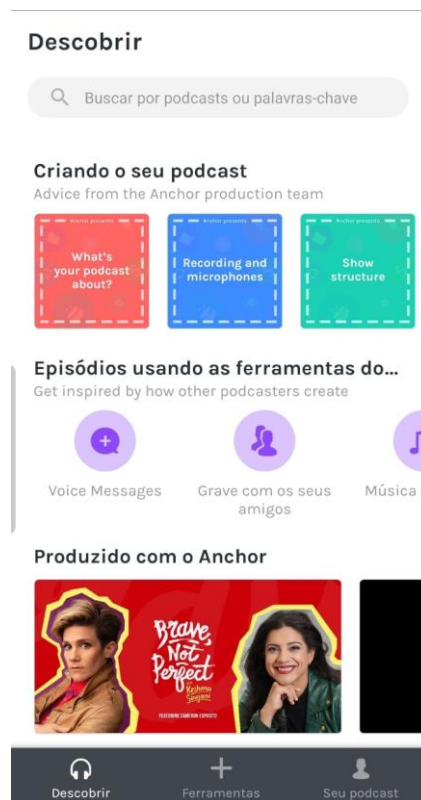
Descobrir

Buscar por podcasts ou palavras-chave

Criando o seu podcast
Advice from the Anchor production team

Anchor presents
What's your podcast about?

Anchor presents
Recording and microphones

Anchor presents
Show structure

Episódios usando as ferramentas do...
Get inspired by how other podcasters create

Voice Messages

Grave com os seus amigos

Música

Produzido com o Anchor

Brave, Not Perfect
Reshma Saujani
FEATURING CAMERON ESPOSITO

Descobrir
Ferramentas
Seu podcast